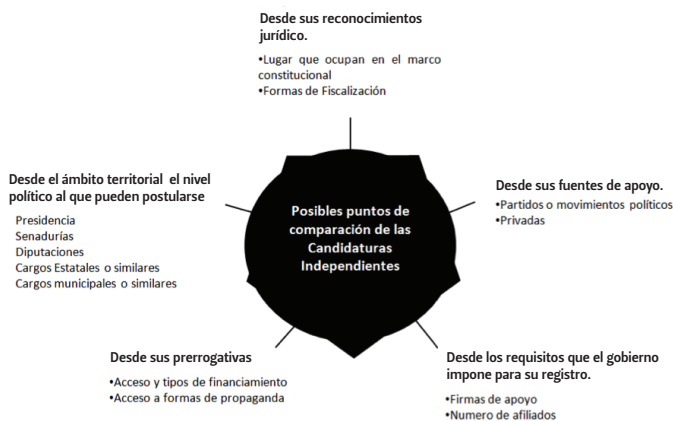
Desde sus reconocimientos jurídico.

•Lugar que ocupan en el marco constitucional
•Formas de Fiscalización

Desde el ámbito territorial el nivel político al que pueden postularse

Presidencia
Senadurías
Diputaciones
Cargos Estatales o similares
Cargos municipales o similares

Posibles puntos de comparación de las Candidaturas Independientes

Desde sus fuentes de apoyo.

•Partidos o movimientos políticos
•Privadas

Desde sus prerrogativas

•Acceso y tipos de financiamiento
•Acceso a formas de propaganda

Desde los requisitos que el gobierno impone para su registro.

•Firmas de apoyo
•Numero de afiliados